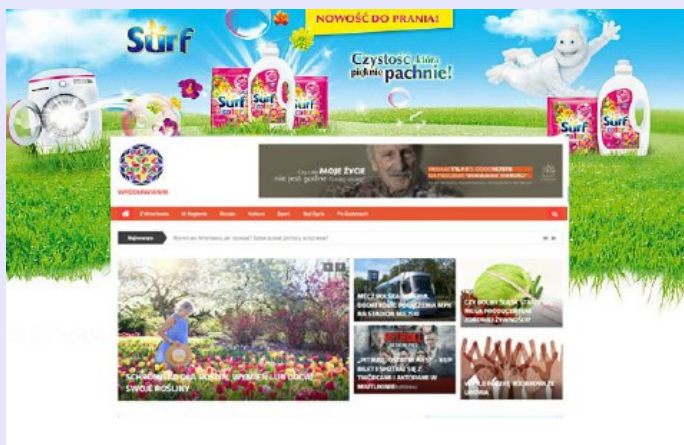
NOWOŚĆ DO PRANIA!

Surf

Czystość, która pięknie pachnie!

Surf

Surf

Surf

WYDAWNIK

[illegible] MOJE ŻYCIE
nie jest godne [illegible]

Z Wrocławia
Z Regionu
Biznes
Kultura
Sport
Styl Życia
Po Godzinach

Najnowsze

MECZ POLSKA – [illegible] NA STADION MIEJSKI

CZY ROŚLINY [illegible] ŻYWNOŚCI?

SCHRONISKO DLA ROŚLIN. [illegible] SWOJE ROŚLINY

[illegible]

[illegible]